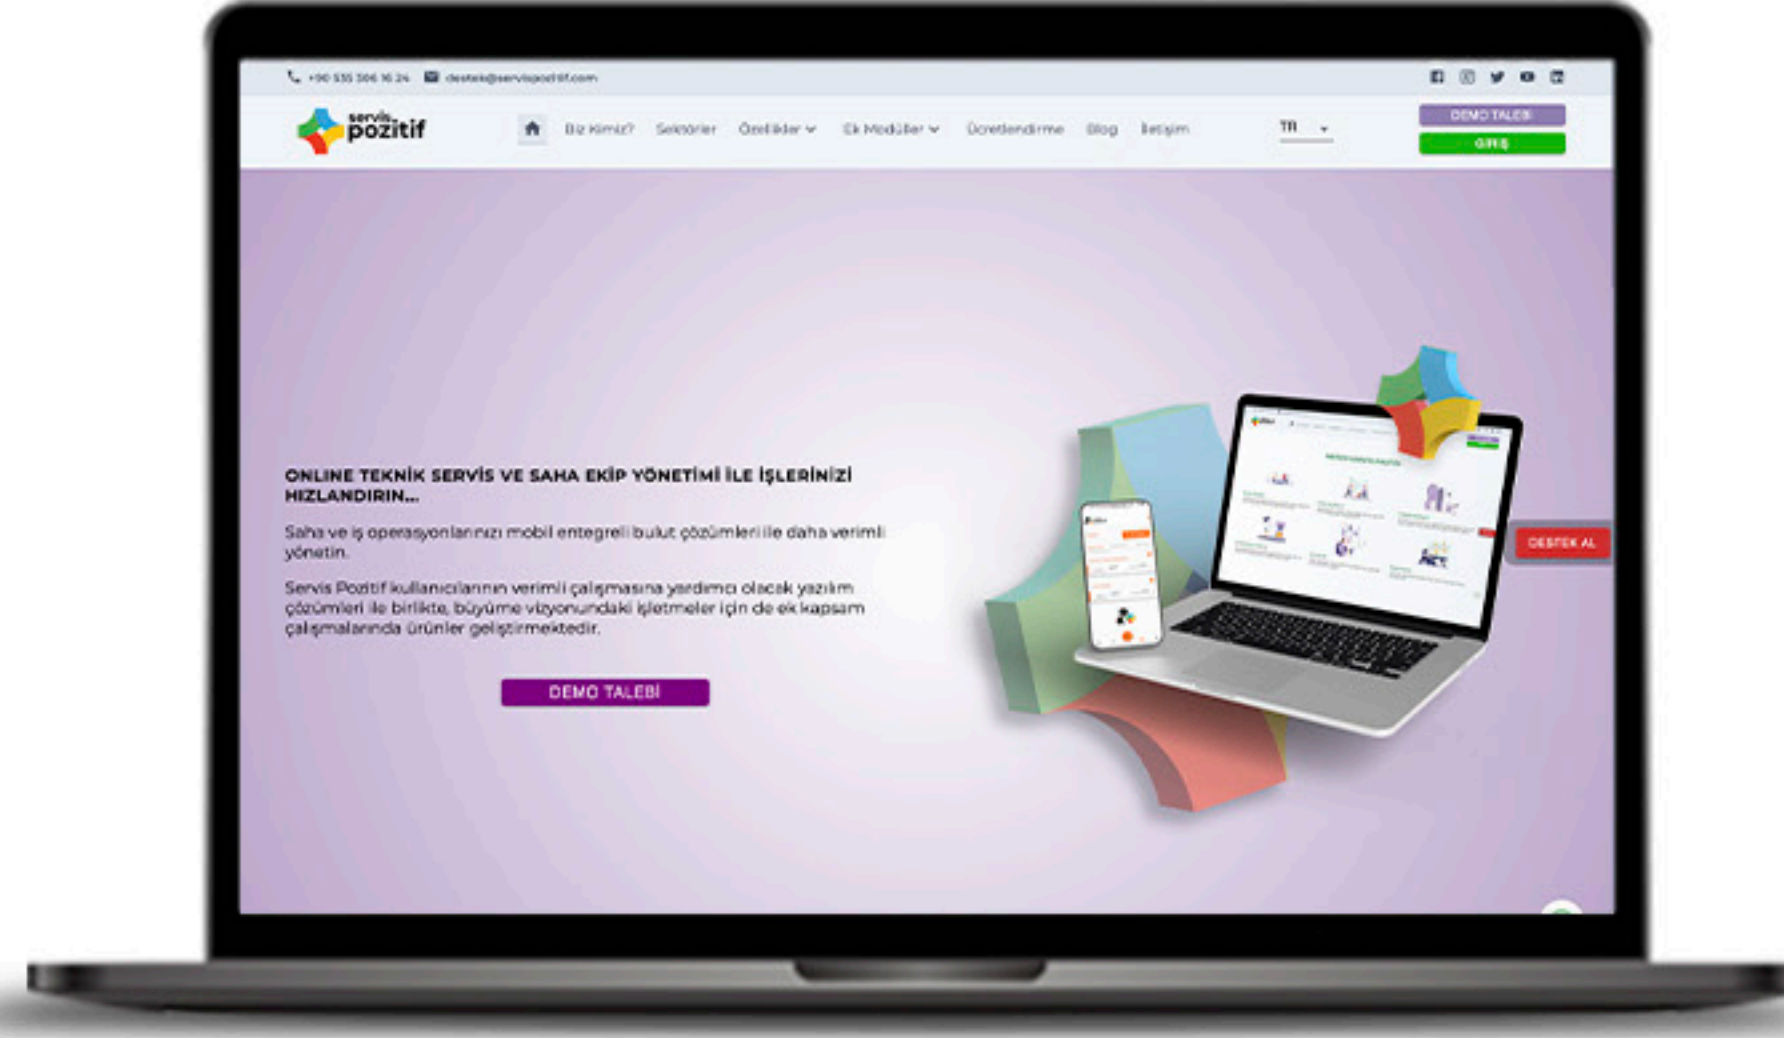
+90 535 306 16 24 destek@servispozitif.com

servis pozitif

Biz Kimiz? Sektörler Özellikler Ek Modüller Ücretlendirme Blog İletişim

TR

DEMO TALEBİ

GİRİŞ

ONLINE TEKNİK SERVİS VE SAHA EKİP YÖNETİMİ İLE İŞLERİNİZİ HIZLANDIRIN...

Saha ve iş operasyonlarınızı mobil entegreli bulut çözümleri ile daha verimli yönetin.

Servis Pozitif kullanıcılarının verimli çalışmasına yardımcı olacak yazılım çözümleri ile birlikte, büyüme vizyonundaki işletmeler için de ek kapsam çalışmalarında ürünler geliştirmektedir.

DEMO TALEBİ

DESTEK AL